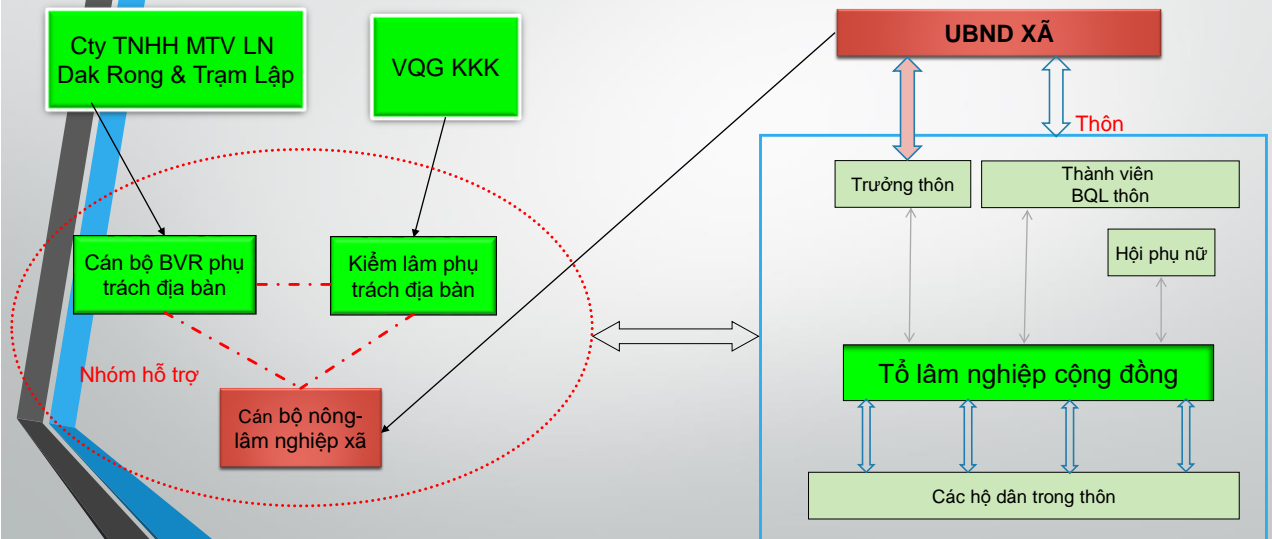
Cty TNHH MTV LN Dak Rong & Trạm Lập

VQG KKK

Cán bộ BVR phụ trách địa bàn

Kiểm lâm phụ trách địa bàn

Nhóm hỗ trợ

Cán bộ nông-lâm nghiệp xã

UBND XÃ

Thôn

Trưởng thôn

Thành viên BQL thôn

Hội phụ nữ

Tổ lâm nghiệp cộng đồng

Các hộ dân trong thôn